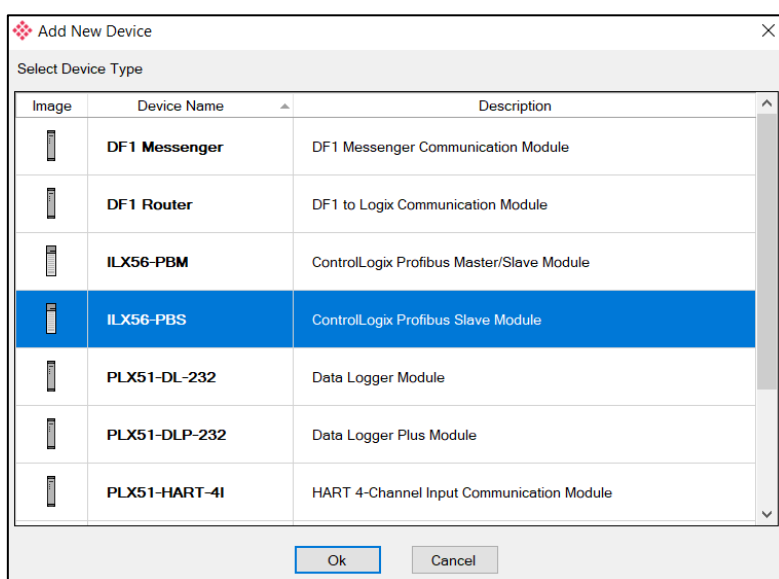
Add New Device

Select Device Type

| Image | Device Name | Description |
|---|---|---|
| | DF1 Messenger | DF1 Messenger Communication Module |
| | DF1 Router | DF1 to Logix Communication Module |
| | ILX56-PBM | ControlLogix Profibus Master/Slave Module |
| | ILX56-PBS | ControlLogix Profibus Slave Module |
| | PLX51-DL-232 | Data Logger Module |
| | PLX51-DLP-232 | Data Logger Plus Module |
| | PLX51-HART-4I | HART 4-Channel Input Communication Module |

Ok

Cancel